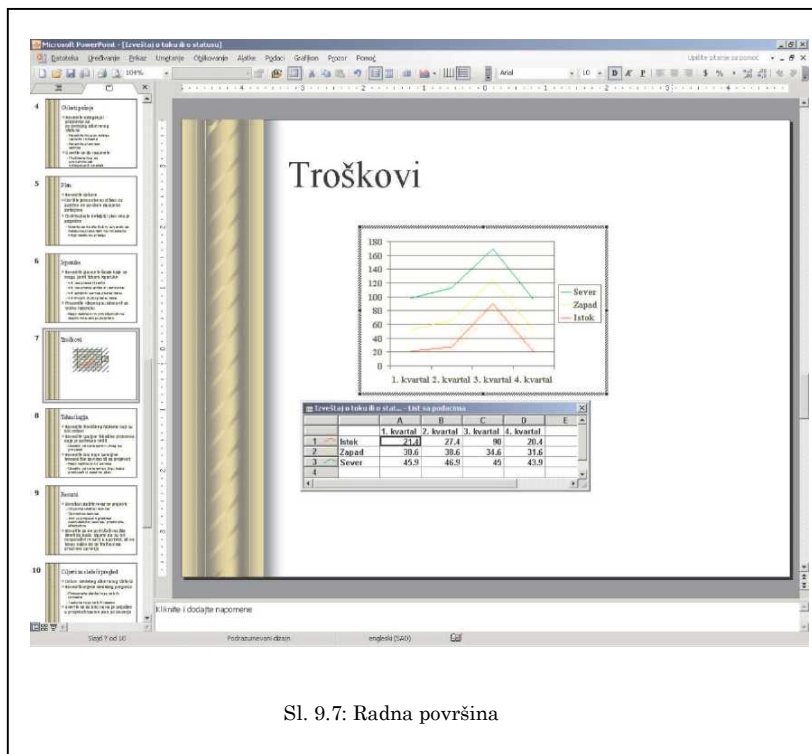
Microsoft PowerPoint - [Izveštaj o toku ili o statusu]

Datoteka Uređivanje Prikaz Umetanje Oblikovanje Alatke Podaci Grafikon Prozor Pomoć

Upišite pitanje za pomoć

104%

Arial 10

4 Ciljevi politike

5 Plan

6 Izgradnja

7 Troškovi

8 Tehnologija

9 Resursi

10 Ciljevi za dalji pregled

Troškovi

180
160
140
120
100
80
60
40
20
0

1. kvartal 2. kvartal 3. kvartal 4. kvartal

Sever
Zapad
Istok

Izveštaj o toku ili o stat... - List sa podacima

| | | A | B | C | D | E |
|---|---|---|---|---|---|---|
| | | 1. kvartal | 2. kvartal | 3. kvartal | 4. kvartal | |
| 1 | Istok | 21.4 | 27.4 | 90 | 20.4 | |
| 2 | Zapad | 30.6 | 38.6 | 34.6 | 31.6 | |
| 3 | Sever | 45.9 | 46.9 | 45 | 43.9 | |
| 4 | | | | | | |

Kliknite i dodajte napomene

Slajd 7 od 10 Podrazumevani dizajn engleski (SAD)

Sl. 9.7: Radna površina